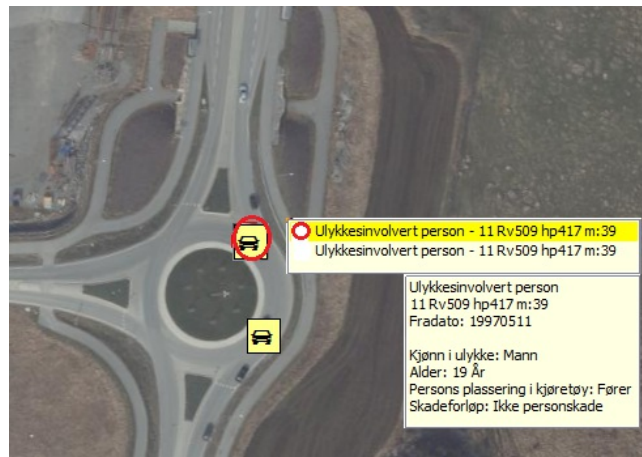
Ulykkesinvolvert person - 11 Rv509 hp417 m:39
Ulykkesinvolvert person - 11 Rv509 hp417 m:39

Ulykkesinvolvert person
11 Rv509 hp417 m:39
Fradato: 19970511

Kjønn i ulykke: Mann
Alder: 19 År
Persons plassering i kjøretøy: Fører
Skadeforløp: Ikke personskade